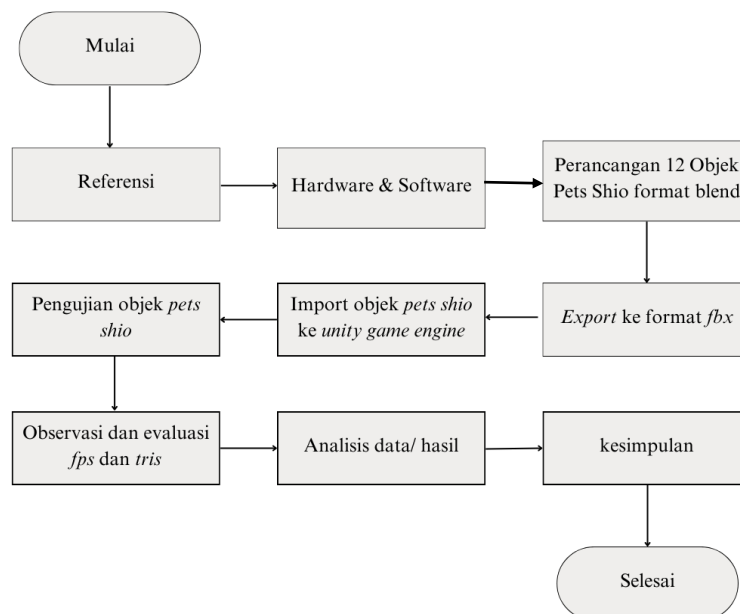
Mulai

Referensi

Hardware & Software

Perancangan 12 Objek Pets Shio format blend

Export ke format fbx

Import objek pets shio ke unity game engine

Pengujian objek pets shio

Observasi dan evaluasi fps dan tris

Analisis data/ hasil

kesimpulan

Selesai